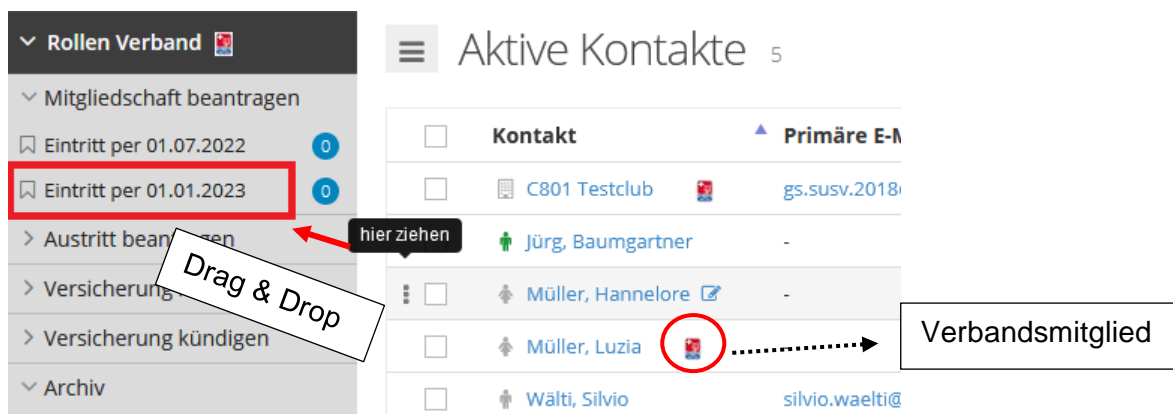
Rollen Verband

Mitgliedschaft beantragen

Eintritt per 01.07.2022 0

Eintritt per 01.01.2023 0

Austritt bea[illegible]gen

Versicherung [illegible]

Versicherung kündigen

Archiv

Aktive Kontakte 5

| | Kontakt | Primäre E-M |
|---|---|---|
| | C801 Testclub | gs.susv.2018 |
| | Jürg, Baumgartner | - |
| | Müller, Hannelore | - |
| | Müller, Luzia | |
| | Wälti, Silvio | silvio.waelti@ |

hier ziehen

Drag & Drop

Verbandsmitglied